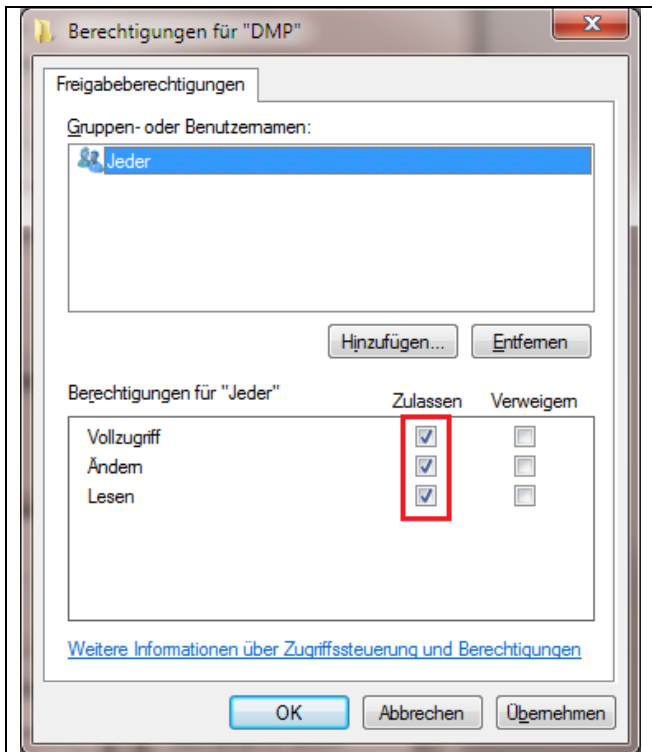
Berechtigungen für "DMP"

Freigabeberechtigungen

Gruppen- oder Benutzernamen:

Jeder

Hinzufügen... Entfernen

Berechtigungen für "Jeder"

| | Zulassen | Verweigern |
|---|---|---|
| Vollzugriff | ☑ | ☐ |
| Ändern | ☑ | ☐ |
| Lesen | ☑ | ☐ |

Weitere Informationen über Zugriffssteuerung und Berechtigungen

OK Abbrechen Übernehmen